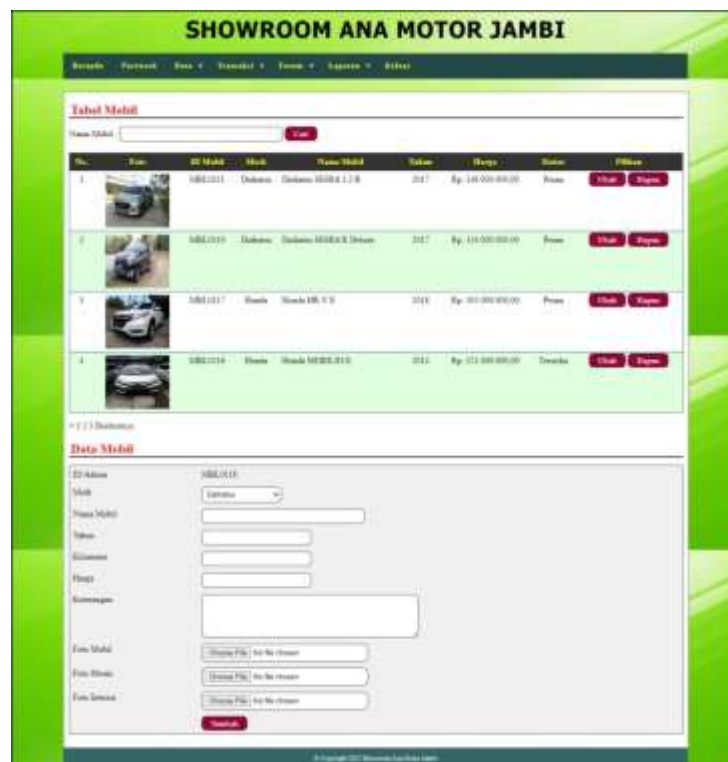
SHOWROOM ANA MOTOR JAMBI

Beranda Password Data ▾ Transaksi ▾ Forum ▾ Laporan ▾ Keluar

Tabel Mobil

Nama Mobil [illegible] Cari

| No. | Foto | ID Mobil | Merk | Nama Mobil | Tahun | Harga | Status | Pilihan |
|---|---|---|---|---|---|---|---|---|
| 1 | | MBL1011 | Daihatsu | Daihatsu SIGRA 1.2 R | 2017 | Rp. 140.000.000,00 | Proses | Ubah Hapus |
| 2 | | MBL1010 | Daihatsu | Daihatsu SIGRA R Deluxe | 2017 | Rp. 110.000.000,00 | Proses | Ubah Hapus |
| 3 | | MBL1017 | Honda | Honda HR-V E | 2016 | Rp. 205.000.000,00 | Proses | Ubah Hapus |
| 4 | | MBL1016 | Honda | Honda MOBILIO E | 2015 | Rp. 125.000.000,00 | Tersedia | Ubah Hapus |

« 1 2 3 Berikutnya

Data Mobil

ID Mobil MBL1018
Merk Daihatsu
Nama Mobil
Tahun
Kilometer
Harga
Keterangan
Foto Mobil Choose File No file chosen
Foto Mesin Choose File No file chosen
Foto Interior Choose File No file chosen
Simpan

© Copyright 2017 Showroom Ana Motor Jambi